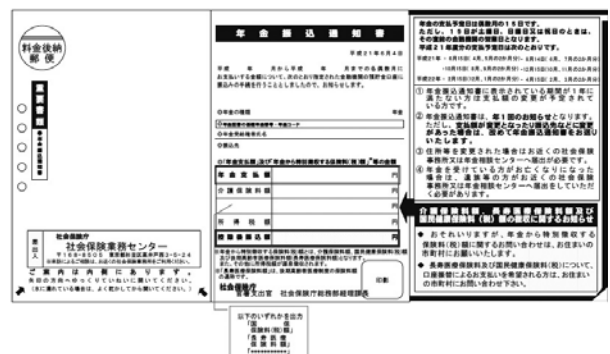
料金後納
郵便

差出人
社会保険庁
社会保険業務センター
〒168-8505 東京都杉並区高井戸西3-5-24

ご案内は内側にあります。
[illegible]

年金振込通知書

平成21年6月4日

平成 年 月から平成 年 月までの各偶数月にお支払いする金額について、次のとおり指定された金融機関の預貯金口座に振込みの手続きをとりましたので、お知らせします。

年金の種類
年金コード
基礎年金番号
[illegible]

「年金支払額」及び「年金から特別徴収する保険料(税)額」等の金額

| 年金支払額 | 円 |
|---|---|
| 介護保険料額 | 円 |
| | 円 |
| 所得税額 | 円 |
| 控除後振込額 | 円 |

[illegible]

社会保険庁
社会保険庁長官 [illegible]

(印)

年金の支払予定日は偶数月の15日です。
ただし、15日が土曜日、日曜日又は祝日のときは、その直前の金融機関の営業日となります。
平成21年度の支払予定日は次のとおりです。

平成21年・6月15日、8月14日、10月15日、12月15日
平成22年・2月15日、4月15日

① 年金振込通知書に表示されている期間が1年に満たない方は支払額の変更が予定されている方です。
② 年金振込通知書は、年に1回のお知らせとなります。ただし、支払額が変更となった場合などご案内がある場合は、改めて年金振込通知書をお送りいたします。
③ 住所等を変更された場合はお近くの社会保険事務所又は年金相談センターへ届出が必要です。
④ 年金を受けている方がお亡くなりになった場合は、遺族の方がお近くの社会保険事務所又は年金相談センターへ届出をしていただく必要があります。

介護保険料額、長寿医療保険料額及び国民健康保険料(税)額の額について

◆ おそれいりますが、年金から特別徴収する保険料(税)額に関するお問い合わせは、お住まいの市町村にお願いいたします。
◆ 長寿医療保険料及び国民健康保険料(税)について、口座振替によるお支払いを希望される方は、お住まいの市町村にお問い合わせ下さい。

以下のいずれかを出力
「国保
保険料(税)額」
「長寿医療
保険料額」
「**********」